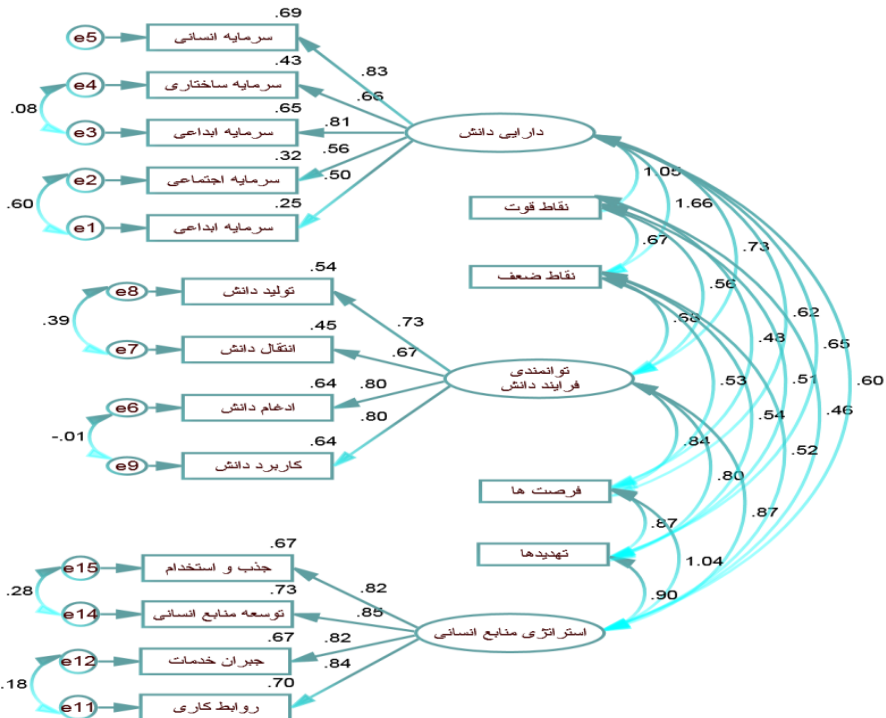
.69
e5
سرمایه انسانی
.43
.83
e4
سرمایه ساختاری
.66
.08
.65
e3
سرمایه ابداعی
.81
دارایی دانش
.32
.56
e2
سرمایه اجتماعی
.50
1.05
.60
.25
نقاط قوت
1.66
e1
سرمایه ابداعی
.67
.73
نقاط ضعف
.54
e8
تولید دانش
.56
.62
.39
.73
.45
.68
.43
.65
e7
انتقال دانش
.67
توانمندی
فرایند دانش
.60
.64
.80
.53
.51
e6
ادغام دانش
.80
.54
.46
-.01
.64
e9
کاربرد دانش
.84
.52
.80
فرصت ها
.87
.87
تهدیدها
.67
1.04
e15
جذب و استخدام
.82
.90
.28
.73
e14
توسعه منابع انسانی
.85
استراتژی منابع انسانی
.67
.82
e12
جبران خدمات
.84
.70
.18
e11
روابط کاری